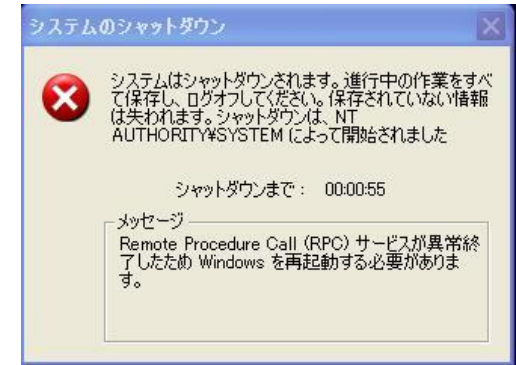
システムのシャットダウン

システムはシャットダウンされます。進行中の作業をすべて保存し、ログオフしてください。保存されていない情報は失われます。シャットダウンは、NT AUTHORITY¥SYSTEM によって開始されました

シャットダウンまで： 00:00:55

メッセージ

Remote Procedure Call (RPC) サービスが異常終了したため Windows を再起動する必要があります。